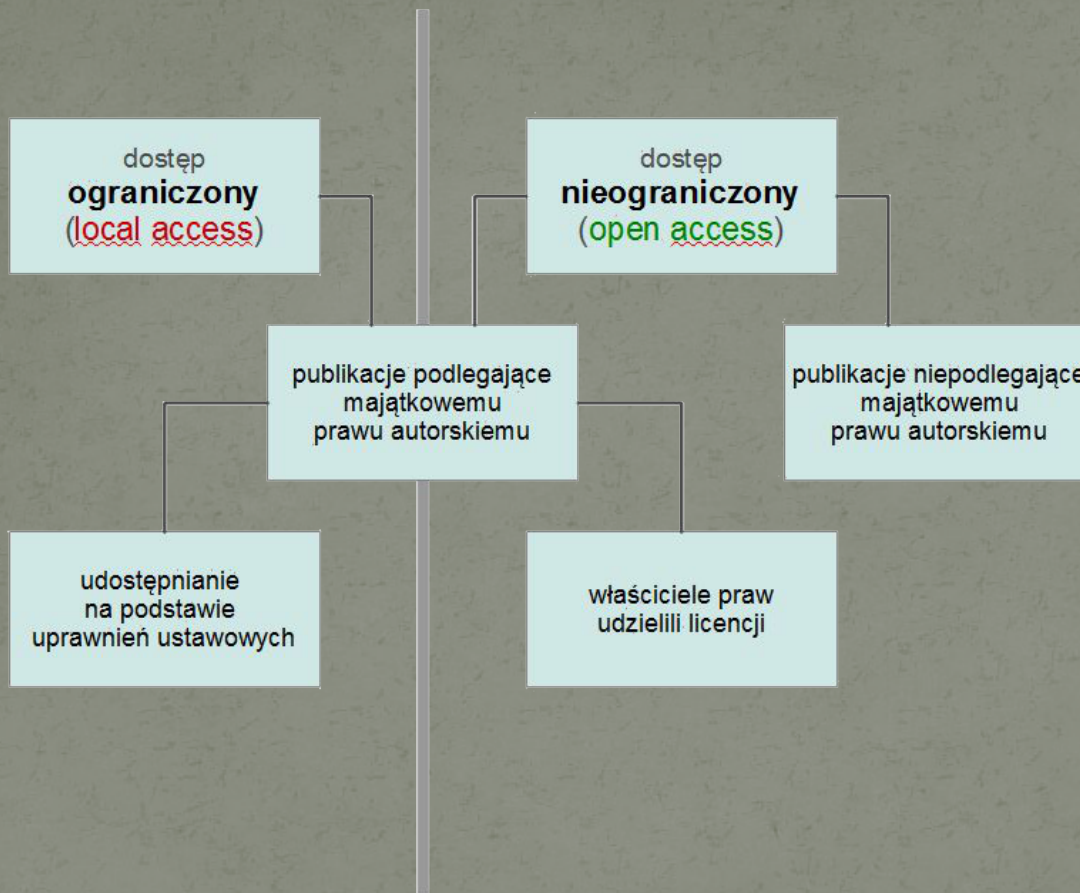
dostęp
**ograniczony**
(local access)

dostęp
**nieograniczony**
(open access)

publikacje podlegające majątkowemu prawu autorskiemu

publikacje niepodlegające majątkowemu prawu autorskiemu

udostępnianie na podstawie uprawnień ustawowych

właściciele praw udzielili licencji